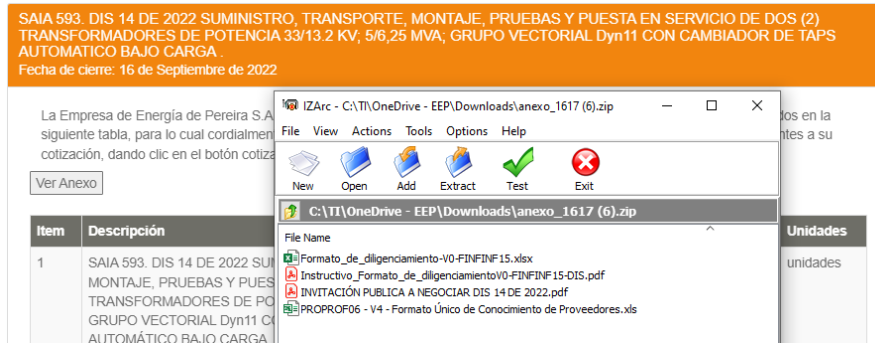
SAIA 593. DIS 14 DE 2022 SUMINISTRO, TRANSPORTE, MONTAJE, PRUEBAS Y PUESTA EN SERVICIO DE DOS (2) TRANSFORMADORES DE POTENCIA 33/13.2 KV; 5/6,25 MVA; GRUPO VECTORIAL Dyn11 CON CAMBIADOR DE TAPS AUTOMATICO BAJO CARGA .
Fecha de cierre: 16 de Septiembre de 2022

La Empresa de Energía de Pereira S.A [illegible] dos en la siguiente tabla, para lo cual cordialmen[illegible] ntes a su cotización, dando clic en el botón cotiza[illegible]

Ver Anexo

| Item | Descripción | Unidades |
|---|---|---|
| 1 | SAIA 593. DIS 14 DE 2022 SUM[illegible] MONTAJE, PRUEBAS Y PUES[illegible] TRANSFORMADORES DE PO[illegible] GRUPO VECTORIAL Dyn11 C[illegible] AUTOMÁTICO BAJO CARGA | unidades |

IZArc - C:\TI\OneDrive - EEP\Downloads\anexo_1617 (6).zip

File View Actions Tools Options Help

New Open Add Extract Test Exit

C:\TI\OneDrive - EEP\Downloads\anexo_1617 (6).zip

File Name
Formato_de_diligenciamiento-V0-FINFINF15.xlsx
Instructivo_Formato_de_diligenciamientoV0-FINFINF15-DIS.pdf
INVITACIÓN PUBLICA A NEGOCIAR DIS 14 DE 2022.pdf
PROPROF06 - V4 - Formato Único de Conocimiento de Proveedores.xls